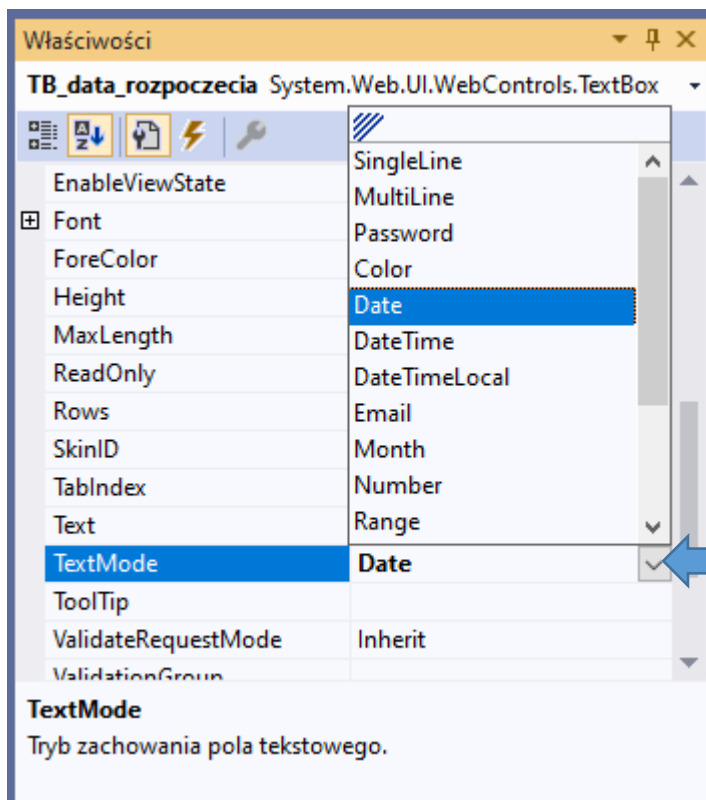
Właściwości

TB_data_rozpoczecia System.Web.UI.WebControls.TextBox

EnableViewState
Font
ForeColor
Height
MaxLength
ReadOnly
Rows
SkinID
TabIndex
Text
TextMode | Date
ToolTip
ValidateRequestMode | Inherit
ValidationGroup

SingleLine
MultiLine
Password
Color
Date
DateTime
DateTimeLocal
Email
Month
Number
Range

TextMode
Tryb zachowania pola tekstowego.